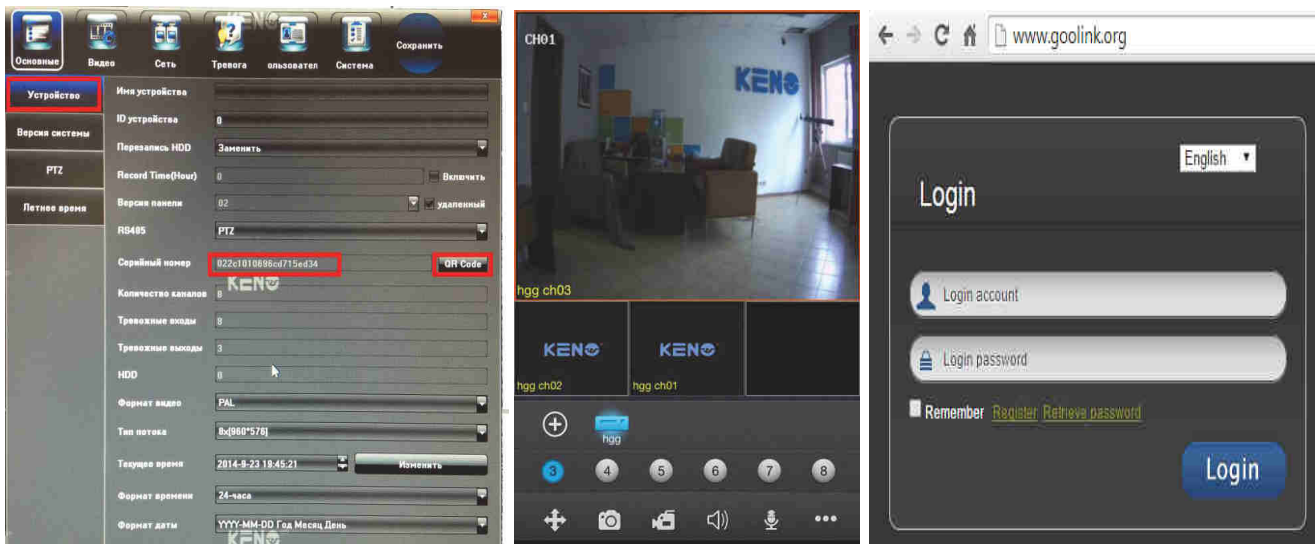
Основные Видео Сеть Тревога ользовател Система Сохранить

Устройство
Версия системы
PTZ
Летнее время

Имя устройства
ID устройства 0
Перезапись HDD Заменить
Record Time(Hour) 0 Включить
Версия панели 02 удаленный
RS485 PTZ
Серийный номер 022c1010696cd715ed34 QR Code
Количество каналов 8
Тревожные входы 8
Тревожные выходы 3
HDD 0
Формат видео PAL
Тип потока 8x[960*576]
Текущее время 2014-9-23 19:45:21 Изменить
Формат времени 24-часа
Формат даты YYYY-MM-DD Год Месяц День

CH01
KENO
hgg ch03
KENO
hgg ch02
KENO
hgg ch01
hgg
3 4 5 6 7 8

www.goolink.org
English
Login
Login account
Login password
Remember Register Retrieve password
Login